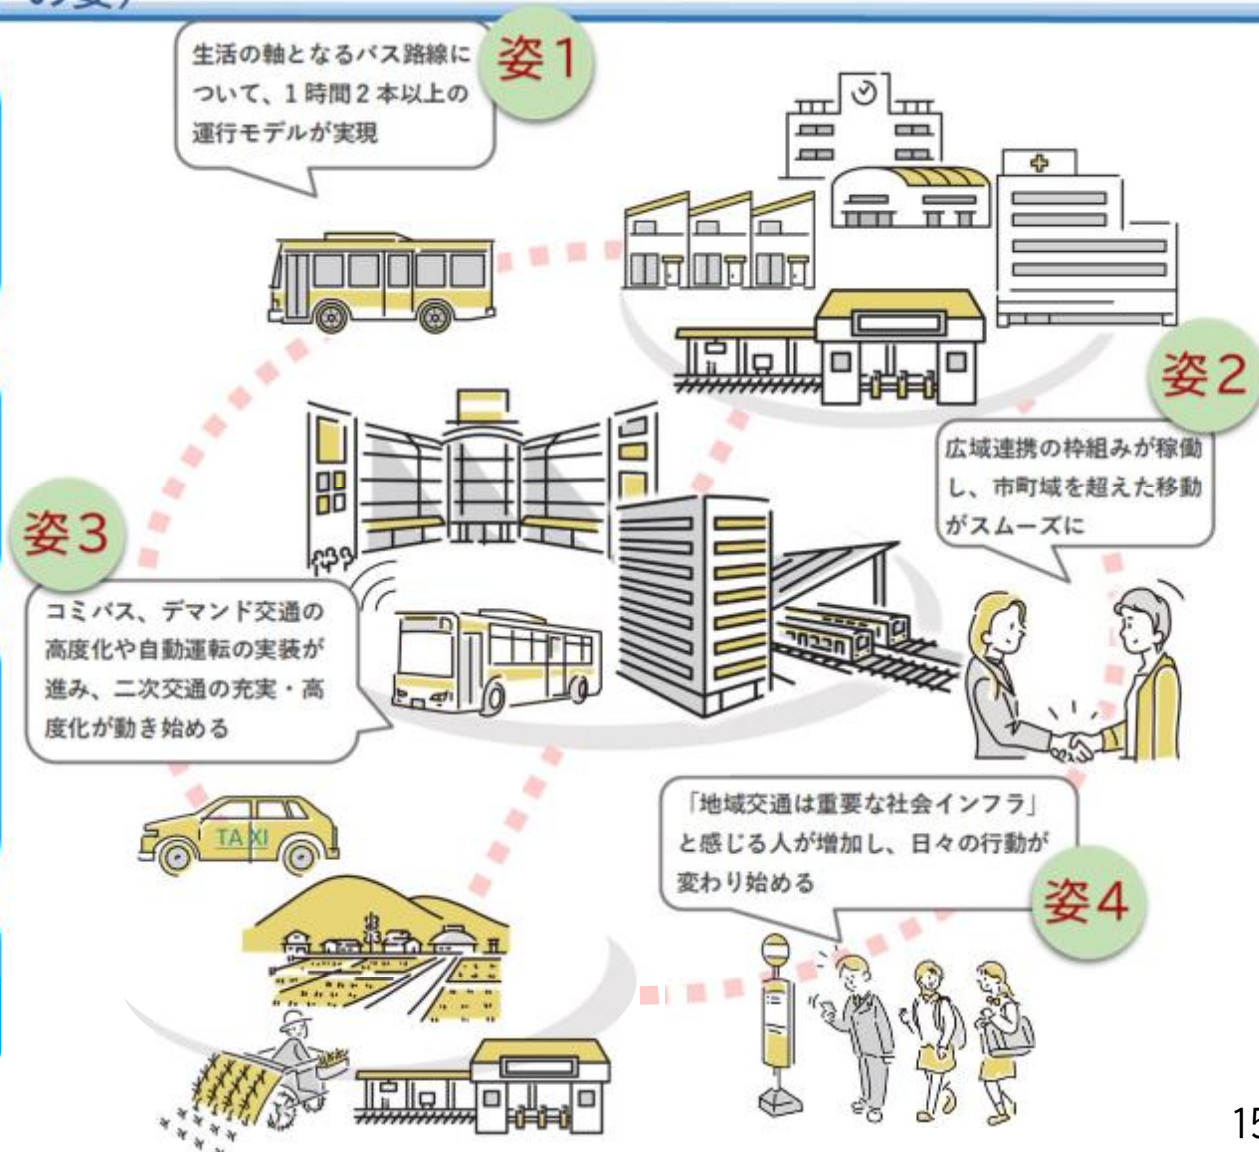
姿1

生活の軸となるバス路線について、1時間2本以上の運行モデルが実現

姿2

広域連携の枠組みが稼働し、市町域を超えた移動がスムーズに

姿3

コミバス、デマンド交通の高度化や自動運転の実装が進み、二次交通の充実・高度化が動き始める

TAXI

「地域交通は重要な社会インフラ」と感じる人が増加し、日々の行動が変わり始める

姿4

15